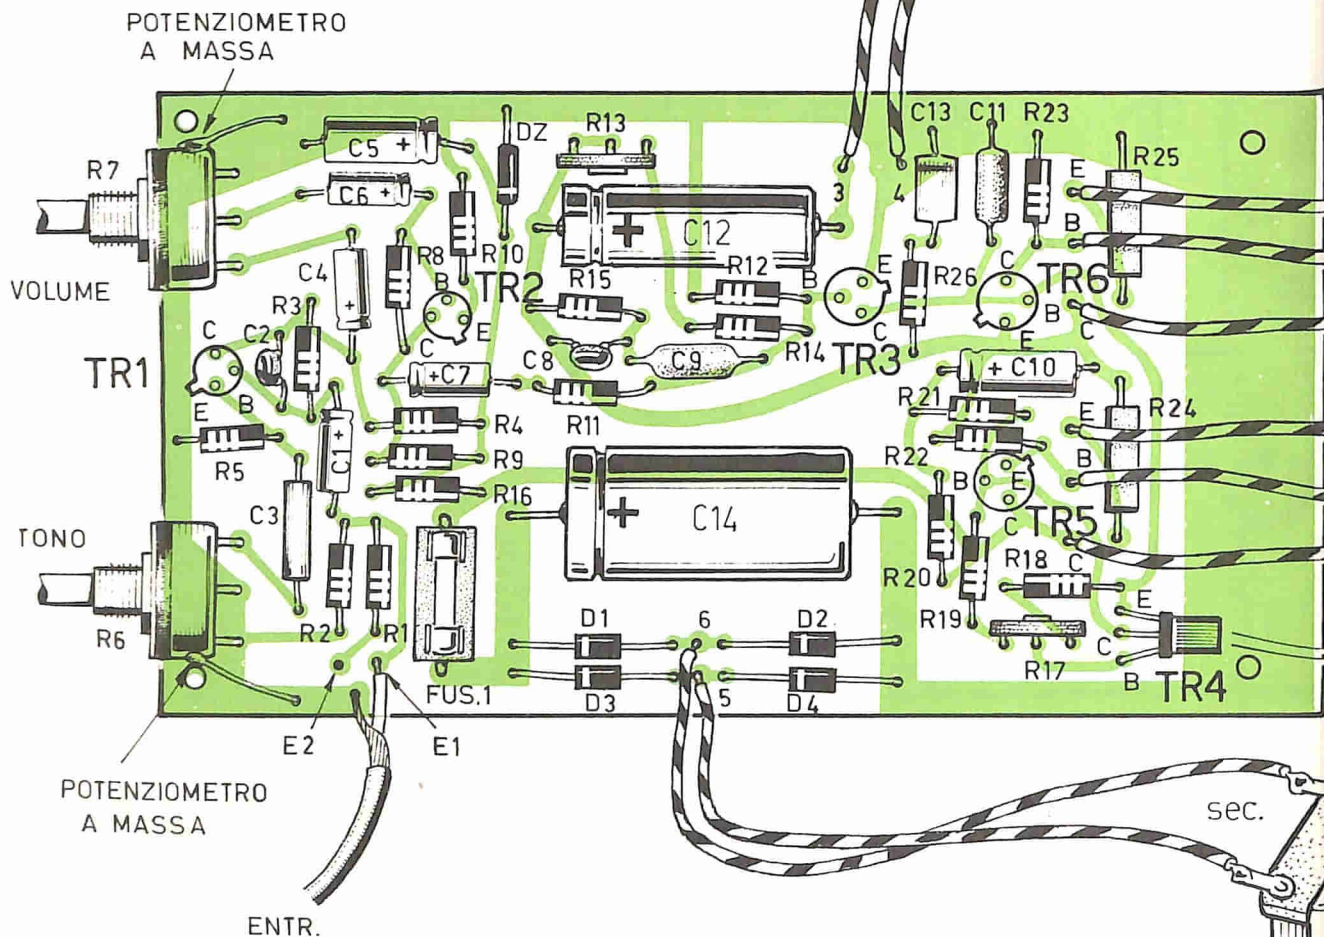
POTENZIOMETRO
A MASSA

R7
VOLUME
TR1
TONO
R6

C5 +
C6 +
DZ
R13
C12
C13
C11
R23
R25
3
4
E
B
C4
R8
B
R10
TR2
R15
R12
B
E
R26
C
TR6
R3
C2
C
E
C
C8
C9
R14
TR3
C
B
E
C
+C7
+ C10
C1
R11
R21
R24
E
B
E
R4
R9
R16
R22
E
B
B
R5
C3
C14
TR5
C
R20
R18
C
R2
R1
D1
6
D2
R19
E
C
R17
FUS.1
D3
5
D4
B
TR4
E2
E1

POTENZIOMETRO
A MASSA

ENTR.

sec.